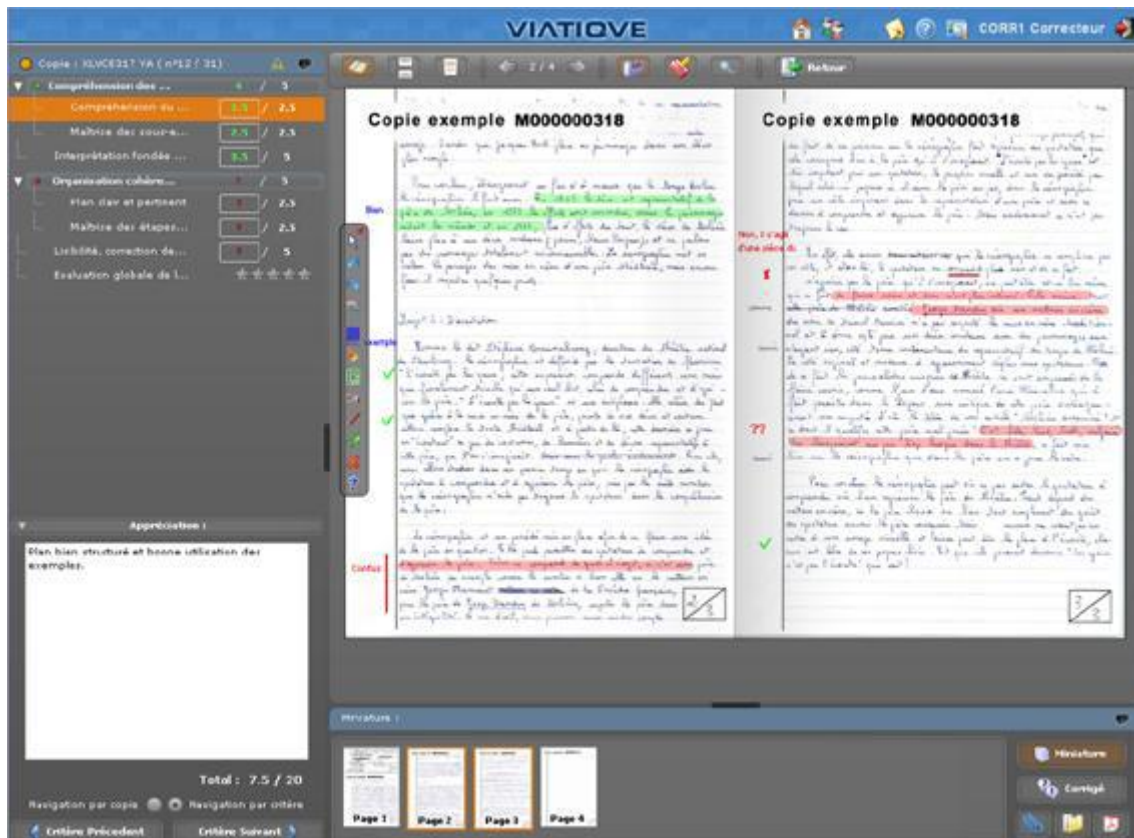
VIATIQVE

CORR1 Correcteur

Copie : XLVCE317 YA ( n°12 / 31)

Compréhension des ... 4 / 5

Compréhension du ... 2.5 / 2.5

Maîtrise des cours-... 2.5 / 2.5

Interprétation fondée ... 3.5 / 5

Organisation cohére... / 5

Plan clair et pertinent / 2.5

Maîtrise des étapes... / 2.5

Lisibilité, correction de... / 5

Evaluation globale de l...

Appréciation :

Plan bien structuré et bonne utilisation des exemples.

Total : 7.5 / 20

Navigation par copie Navigation par critère

Critère Précédent

Critère Suivant

2 / 4

Retour

Copie exemple M000000318

Bien

exemple

Confus

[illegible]

Copie exemple M000000318

Non, il s'agit d'une pièce de

??

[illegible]

Miniature :

Page 1

Page 2

Page 3

Page 4

Miniature

Corrigé